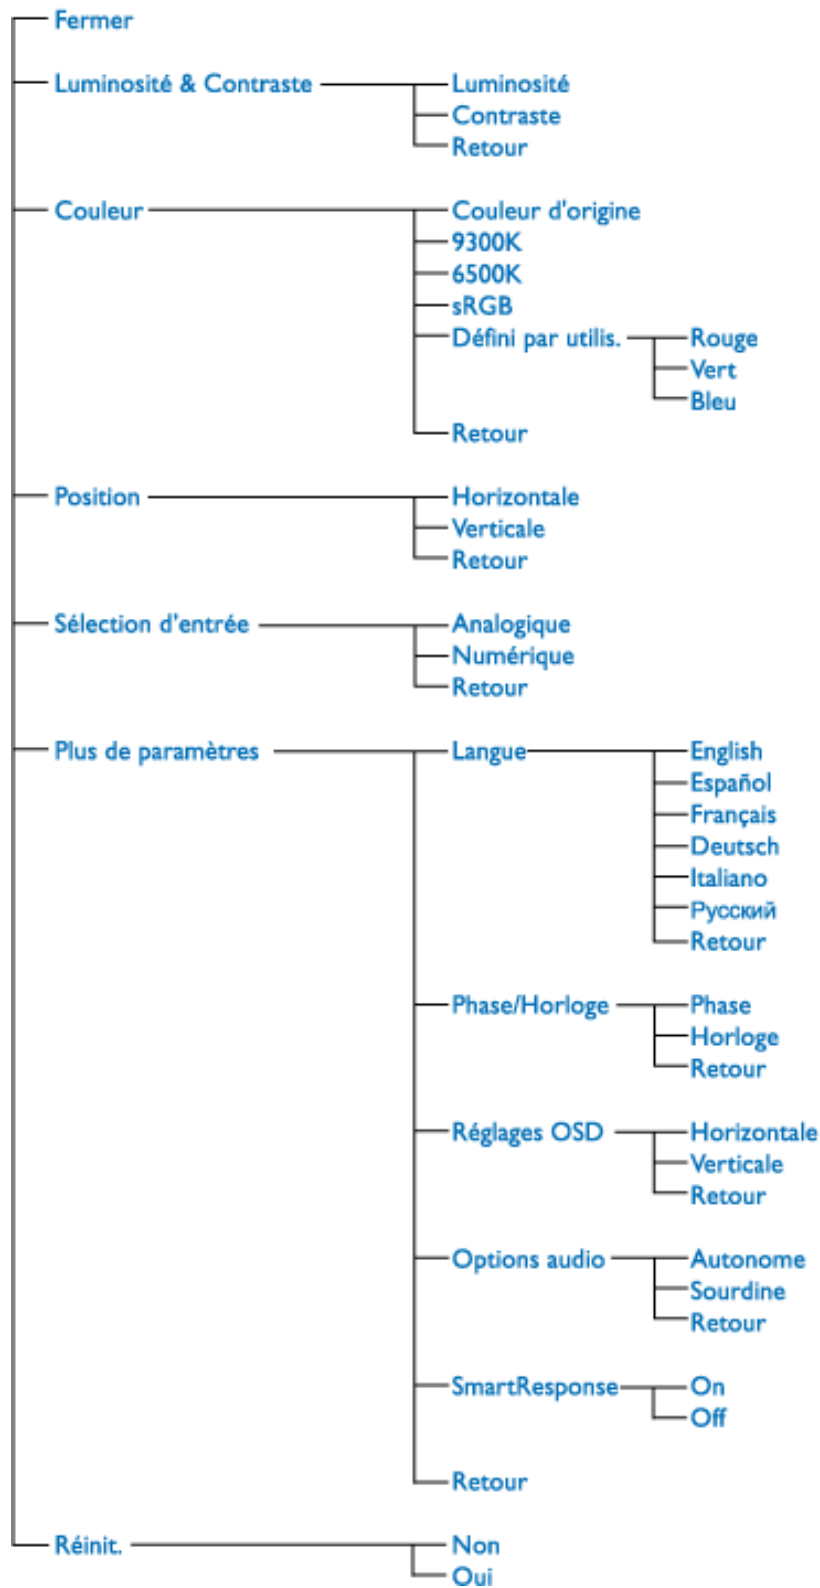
Fermer
Luminosité & Contraste
Luminosité
Contraste
Retour
Couleur
Couleur d'origine
9300K
6500K
sRGB
Défini par utilis.
Rouge
Vert
Bleu
Retour
Position
Horizontale
Verticale
Retour
Sélection d'entrée
Analogique
Numérique
Retour
Plus de paramètres
Langue
English
Español
Français
Deutsch
Italiano
Русский
Retour
Phase/Horloge
Phase
Horloge
Retour
Réglages OSD
Horizontale
Verticale
Retour
Options audio
Autonome
Sourdine
Retour
SmartResponse
On
Off
Retour
Réinit.
Non
Oui